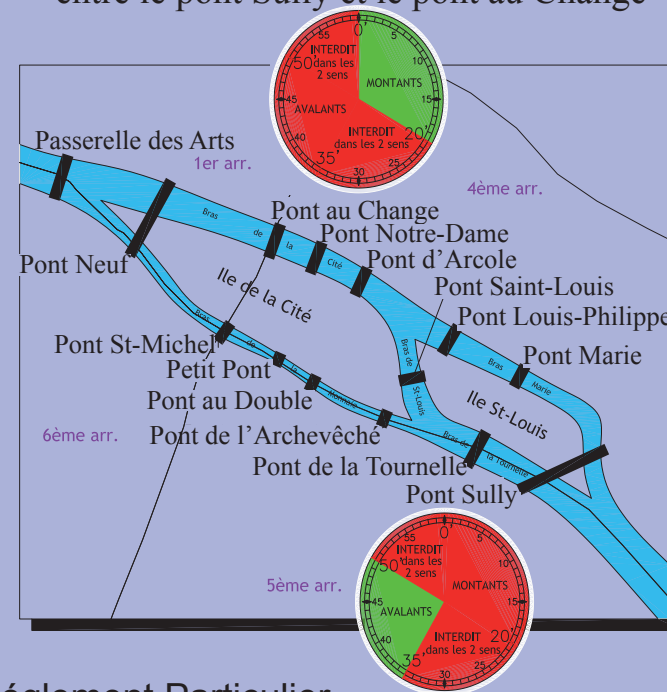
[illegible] le pont Sully et le pont au Change

0 5 10 15 20 25 30 35 40 45 50 55
INTERDIT dans les 2 sens
MONTANTS
AVALANTS
INTERDIT dans les 2 sens
20'
35'

Passerelle des Arts
1er arr.
4ème arr.
Bras de la Cité
Pont au Change
Pont Notre-Dame
Pont d'Arcole
Pont Neuf
Ile de la Cité
Pont Saint-Louis
Pont Louis-Philippe
Pont St-Michel
Bras de St-Louis
Bras Marie
Pont Marie
Petit Pont
Bras de la Monnaie
Pont au Double
Ile St-Louis
6ème arr.
Pont de l'Archevêché
Bras de la Tournelle
Pont de la Tournelle
Pont Sully

0 5 10 15 20 25 30 35 40 45 50 55
INTERDIT dans les 2 sens
MONTANTS
AVALANTS
INTERDIT dans les 2 sens
20'
35'
5ème arr.

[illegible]églement Particulier